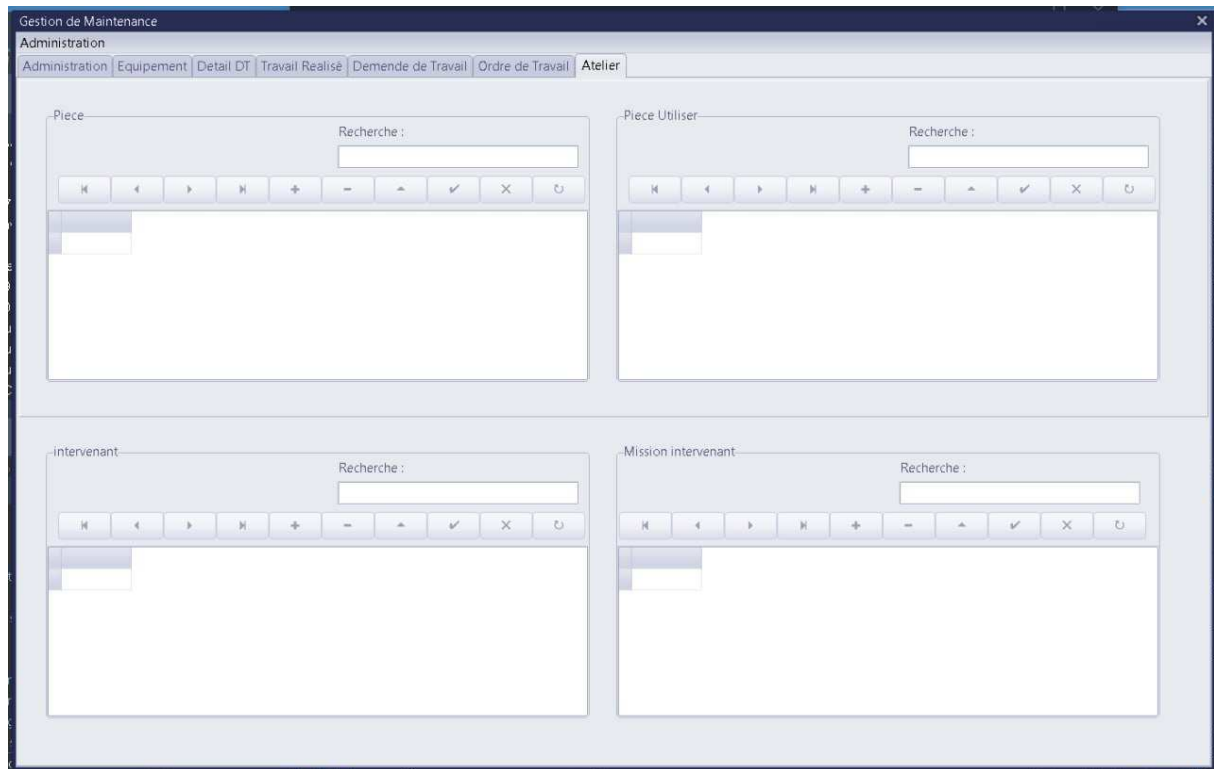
Gestion de Maintenance
Administration
Administration | Equipement | Detail DT | Travail Realisé | Demende de Travail | Ordre de Travail | Atelier

Piece
Recherche :

Piece Utiliser
Recherche :

intervenant
Recherche :

Mission intervenant
Recherche :